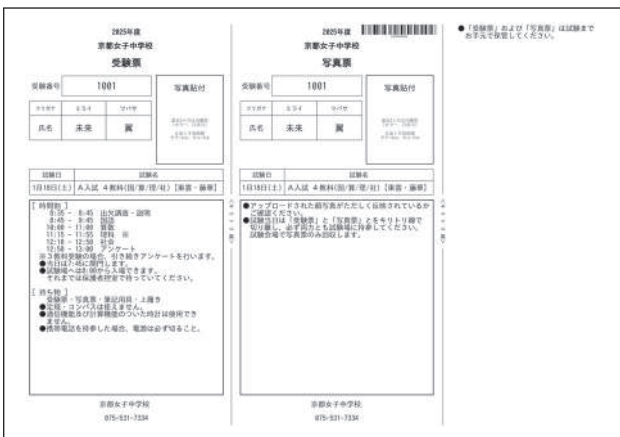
2025年度
京都女子中学校
受験票

受験番号 1001

写真貼付

| フリガナ | ミライ | ツバサ |
|---|---|---|
| 氏名 | 未来 | 翼 |

| 試験日 | 試験名 |
|---|---|
| 1月18日(土) | A入試 4教科(国/算/理/社)[東書・藤華] |

[ 時間割 ]
8:35 ~ 8:45 出欠調査・説明
8:45 ~ 9:45 国語
10:00 ~ 11:00 算数
11:15 ~ 11:55 理科 ※
12:10 ~ 12:50 社会
12:50 ~ 13:00 アンケート
※3教科受験の場合、引き続きアンケートを行います。
●当日は7:45に開門します。
●試験場へは8:00から入場できます。
それまでは保護者控室で待っていてください。

[ 持ち物 ]
受験票・写真票・筆記用具・上履き
●定規・コンパスは使えません。
●通信機能及び計算機能のついた時計は使用できません。
●携帯電話を持参した場合、電源は必ず切ること。

京都女子中学校
075-531-7334

2025年度
京都女子中学校
写真票

受験番号 1001

写真貼付

| フリガナ | ミライ | ツバサ |
|---|---|---|
| 氏名 | 未来 | 翼 |

| 試験日 | 試験名 |
|---|---|
| 1月18日(土) | A入試 4教科(国/算/理/社)[東書・藤華] |

●アップロードされた顔写真がただしく反映されているかご確認ください。
●試験当日は「受験票」と「写真票」とをキリトリ線で切り離し、必ず両方とも試験場に持参してください。試験会場で写真票のみ回収します。

京都女子中学校
075-531-7334

●「受験票」および「写真票」は試験までお手元で保管してください。